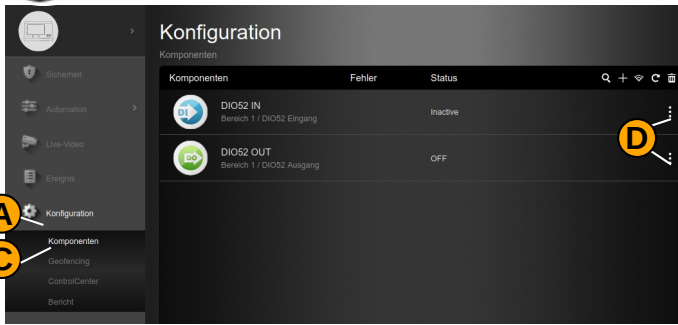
Sicherheit

Automation

Live-Video

Ereignis

Konfiguration

Komponenten

Geofencing

ControlCenter

Bericht

A

C

Konfiguration

Komponenten

| Komponenten | Fehler | Status |
|---|---|---|
| DIO52 IN Bereich 1 / DIO52 Eingang | | Inactive |
| DIO52 OUT Bereich 1 / DIO52 Ausgang | | OFF |

DI

DO

D